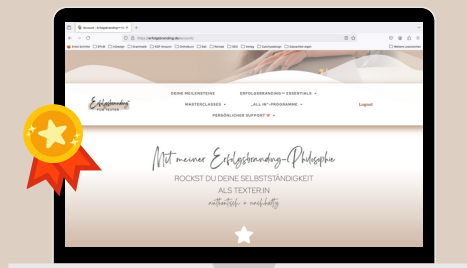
Account – Erfolgsbranding™ für T ×

https://erfolgsbranding.de/account/

Erfolgsbranding FÜR TEXTER

DEINE MEILENSTEINE

ERFOLGSBRANDING™ ESSENTIALS ▾

MASTERCLASSES ▾

„ALL IN"-PROGRAMME ▾

Logout

PERSÖNLICHER SUPPORT ▾

Mit meiner Erfolgsbranding-Philosophie

ROCKST DU DEINE SELBSTSTÄNDIGKEIT ALS TEXTER:IN

authentisch + nachhaltig